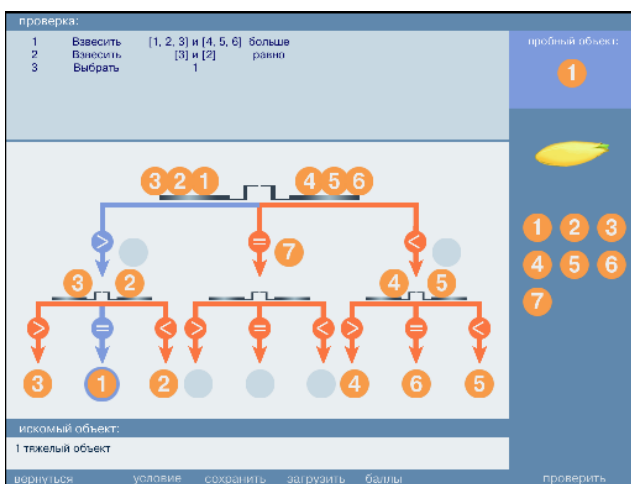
проверка:

1 Взвесить [1, 2, 3] и [4, 5, 6] больше
2 Взвесить [3] и [2] равно
3 Выбрать 1

пробный объект:
1

3 2 1 4 5 6

> = 7 <

3 2 4 5

> = < > = < > = <

3 1 2 4 6 5

1 2 3
4 5 6
7

искомый объект:
1 тяжелый объект

вернуться условие сохранить загрузить баллы проверить